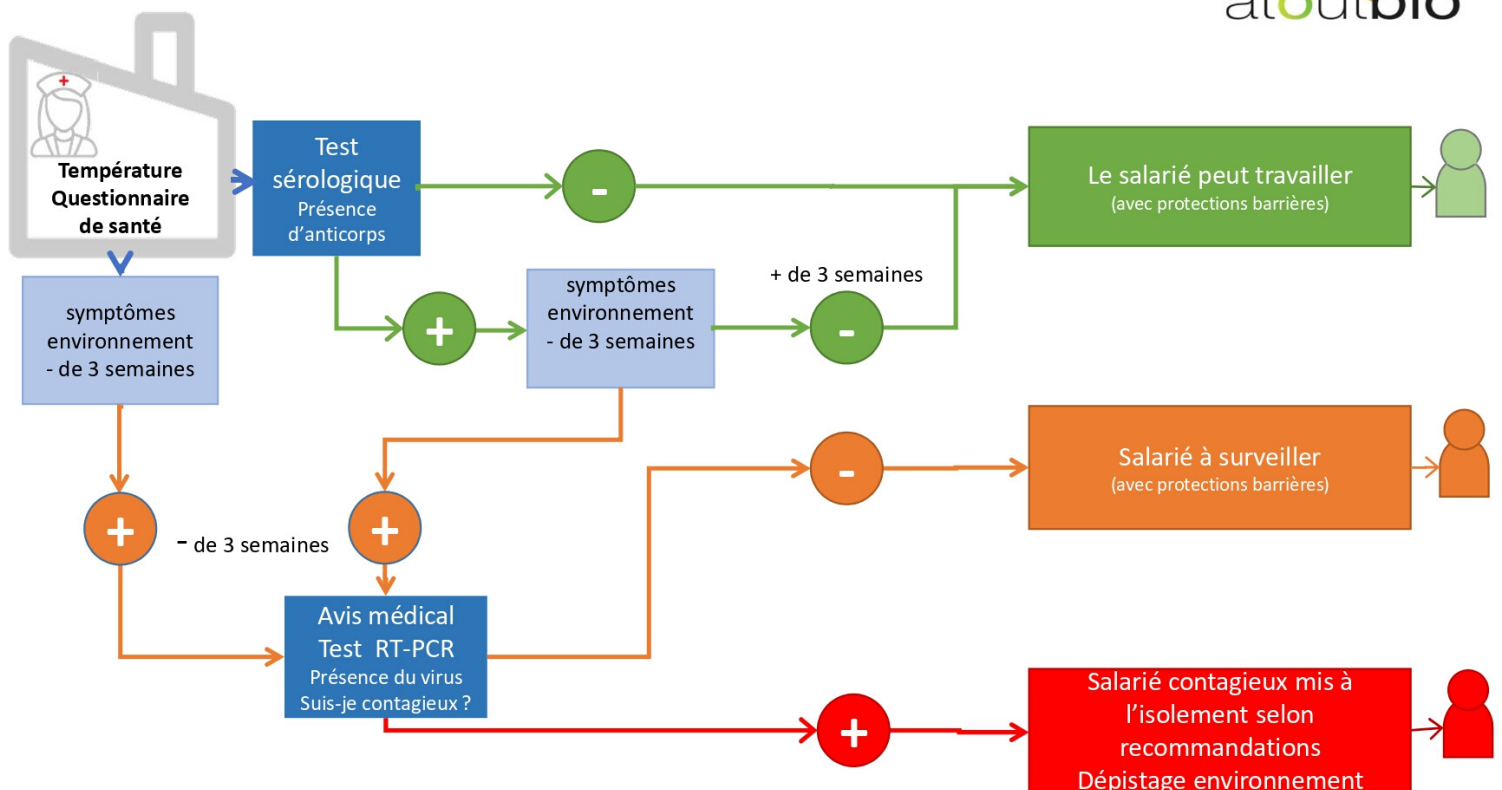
atoutbio

Température
Questionnaire
de santé

Test
sérologique
Présence
d'anticorps

-

Le salarié peut travailler
(avec protections barrières)

symptômes
environnement
- de 3 semaines

+

symptômes
environnement
- de 3 semaines

+ de 3 semaines

-

-

Salarié à surveiller
(avec protections barrières)

+

- de 3 semaines

+

Avis médical
Test RT-PCR
Présence du virus
Suis-je contagieux ?

+

Salarié contagieux mis à
l'isolement selon
recommandations
Dépistage environnement